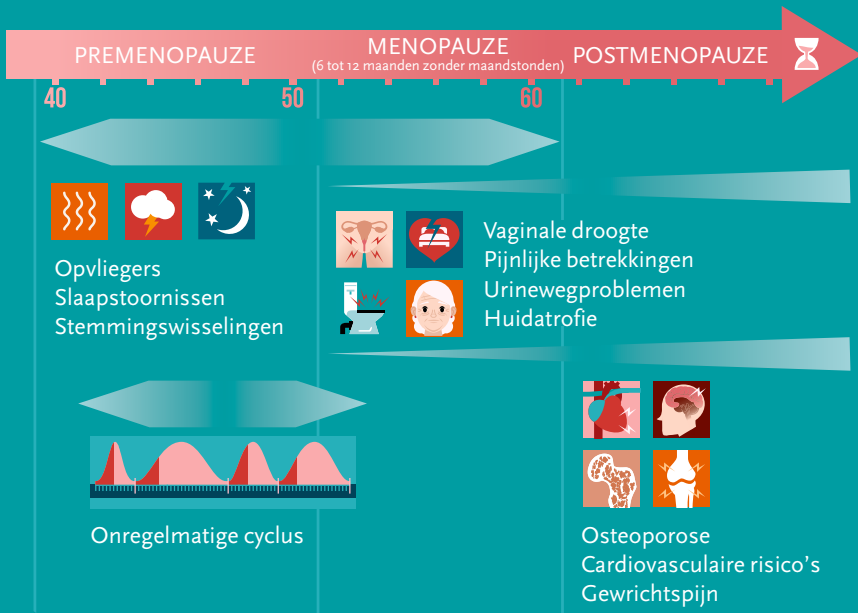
PREMENOPAUZE MENOPAUZE (6 tot 12 maanden zonder maandstonden) POSTMENOPAUZE

40 50 60

Opvliegers
Slaapstoornissen
Stemmingswisselingen

Vaginale droogte
Pijnlijke betrekkingen
Urinewegproblemen
Huidatrofie

Onregelmatige cyclus

Osteoporose
Cardiovasculaire risico's
Gewrichtspijn